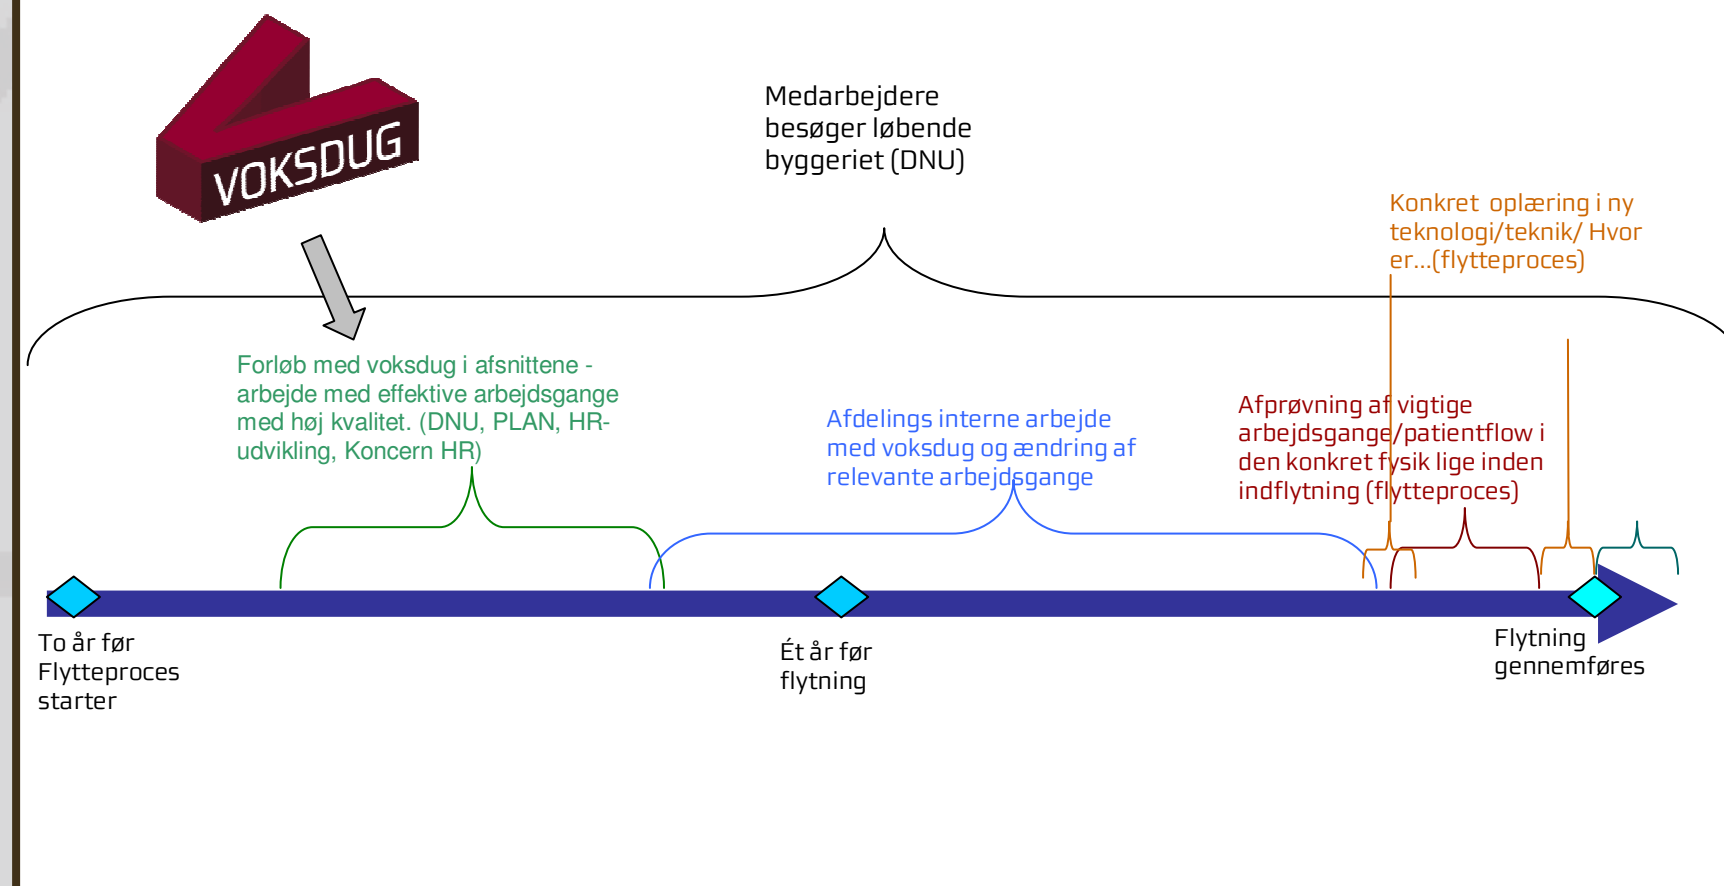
VOKSDUG

Medarbejdere besøger løbende byggeriet (DNU)

Konkret oplæring i ny teknologi/teknik/ Hvor er...(flytteproces)

Forløb med voksdug i afsnittene - arbejde med effektive arbejdsgange med høj kvalitet. (DNU, PLAN, HR-udvikling, Koncern HR)

Afdelings interne arbejde med voksdug og ændring af relevante arbejdsgange

Afprøvning af vigtige arbejdsgange/patientflow i den konkret fysik lige inden indflytning (flytteproces)

To år før Flytteproces starter

Ét år før flytning

Flytning gennemføres